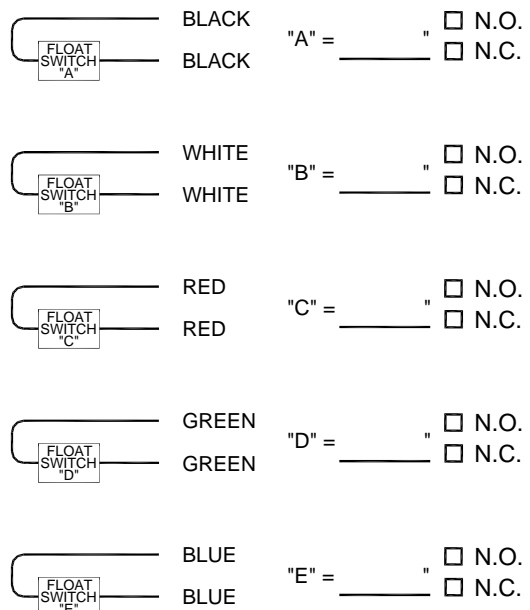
FLOAT SWITCH "A"
BLACK
BLACK
"A" = ________ "
☐ N.O.
☐ N.C.

FLOAT SWITCH "B"
WHITE
WHITE
"B" = ________ "
☐ N.O.
☐ N.C.

FLOAT SWITCH "C"
RED
RED
"C" = ________ "
☐ N.O.
☐ N.C.

FLOAT SWITCH "D"
GREEN
GREEN
"D" = ________ "
☐ N.O.
☐ N.C.

FLOAT SWITCH "E"
BLUE
BLUE
"E" = ________ "
☐ N.O.
☐ N.C.